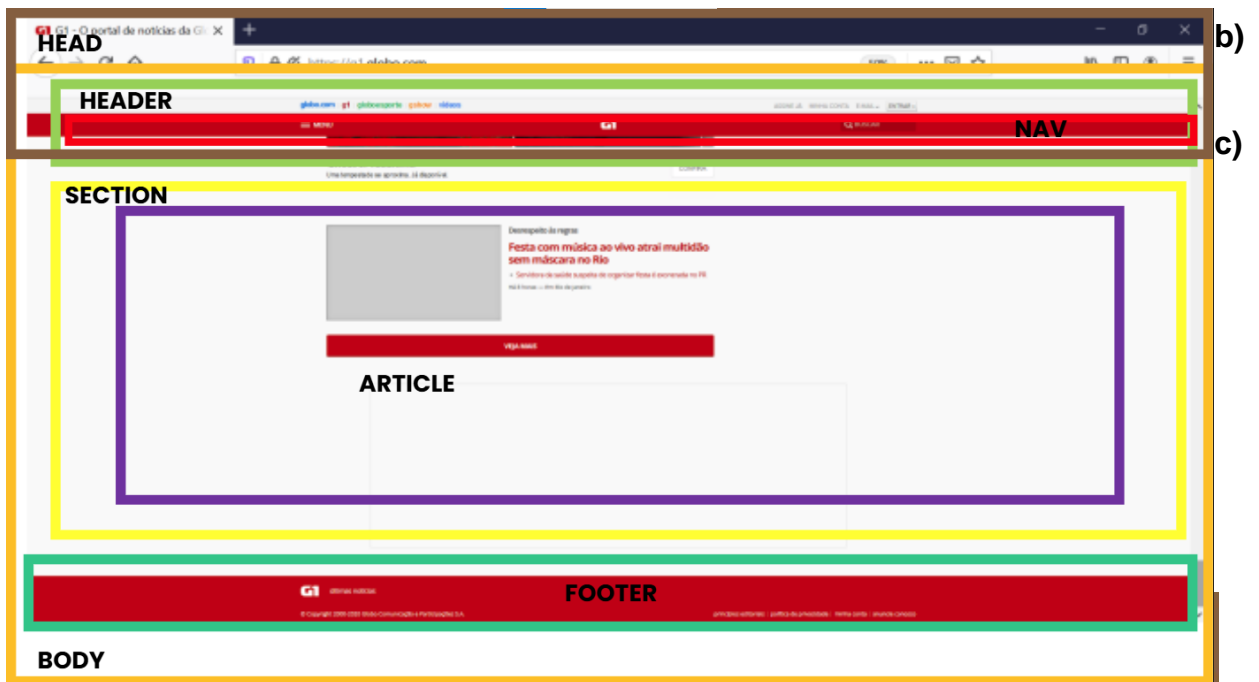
G1 - O portal de notícias da Gl ×
+
HEAD
b)
https://g1.globo.com
HEADER
globo.com g1 globoesporte gshow vídeos
ENTRAR
≡ MENU
G1
BUSCAR
NAV
c)
Uma tempestade se aproxima. Já disponível.
SECTION
Desrespeito às regras
Festa com música ao vivo atrai multidão sem máscara no Rio
Servidora da saúde suspeita de organizar festa é exonerada no PR
Há 8 horas — Em Rio de Janeiro
VEJA MAIS
ARTICLE
G1 últimas notícias
FOOTER
© Copyright 2000-2020 Globo Comunicação e Participações S.A.
princípios editoriais | política de privacidade | minha conta | anuncie conosco
BODY